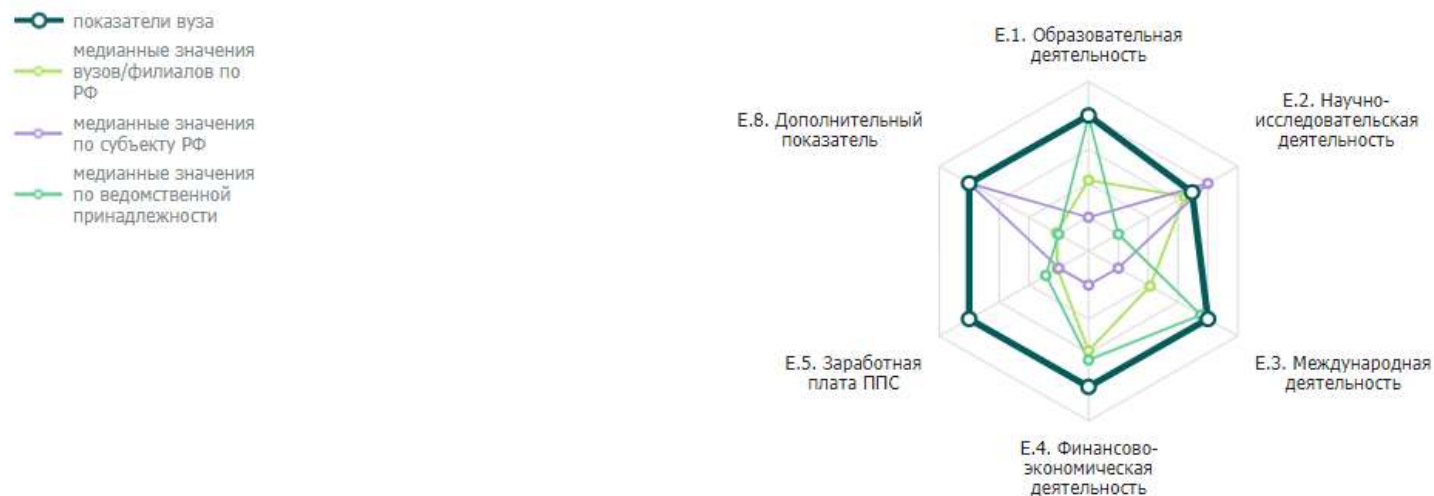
показатели вуза
медианные значения вузов/филиалов по РФ
медианные значения по субъекту РФ
медианные значения по ведомственной принадлежности

Е.1. Образовательная деятельность
Е.2. Научно-исследовательская деятельность
Е.3. Международная деятельность
Е.4. Финансово-экономическая деятельность
Е.5. Заработная плата ППС
Е.8. Дополнительный показатель